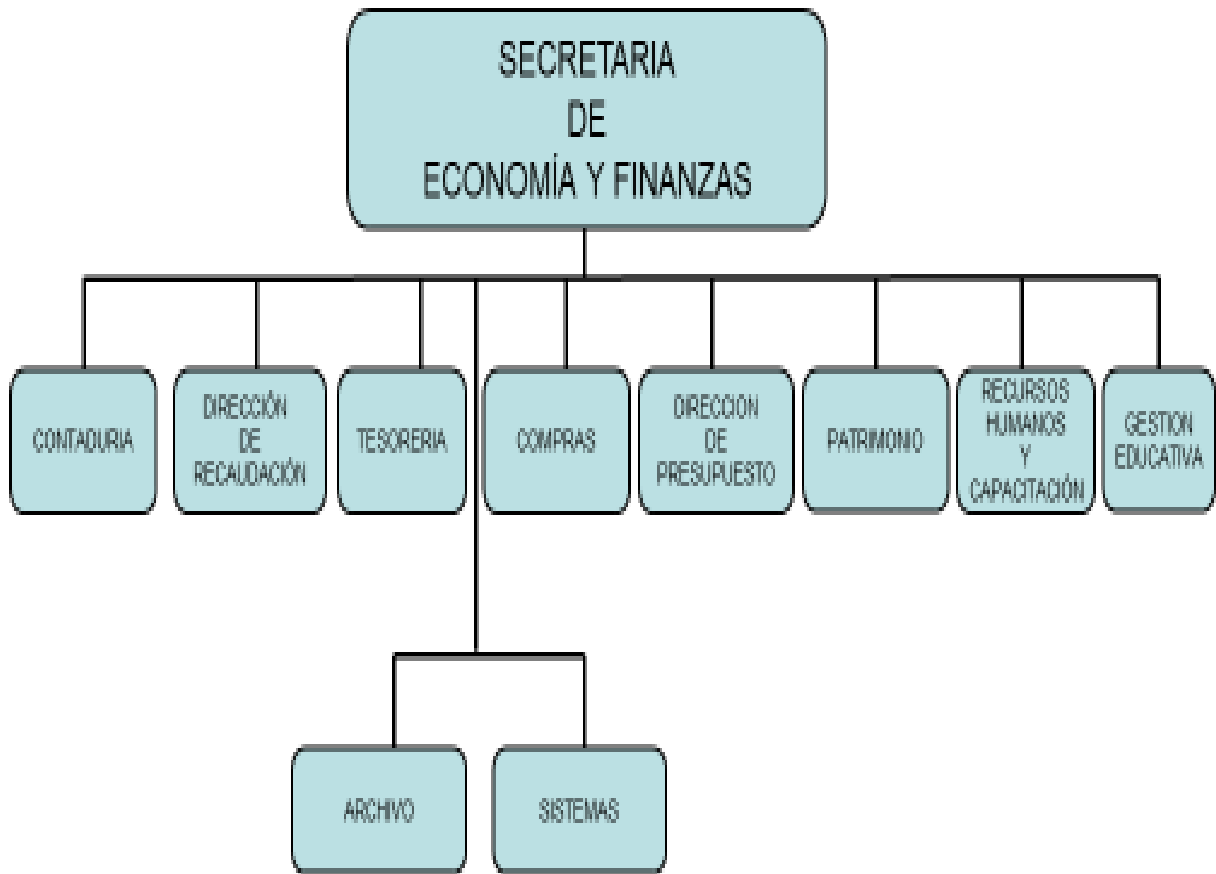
SECRETARIA DE ECONOMÍA Y FINANZAS

CONTADURIA

DIRECCIÓN DE RECAUDACIÓN

TESORERIA

COMPRAS

DIRECCION DE PRESUPUESTO

PATRIMONIO

RECURSOS HUMANOS Y CAPACITACIÓN

GESTION EDUCATIVA

ARCHIVO

SISTEMAS